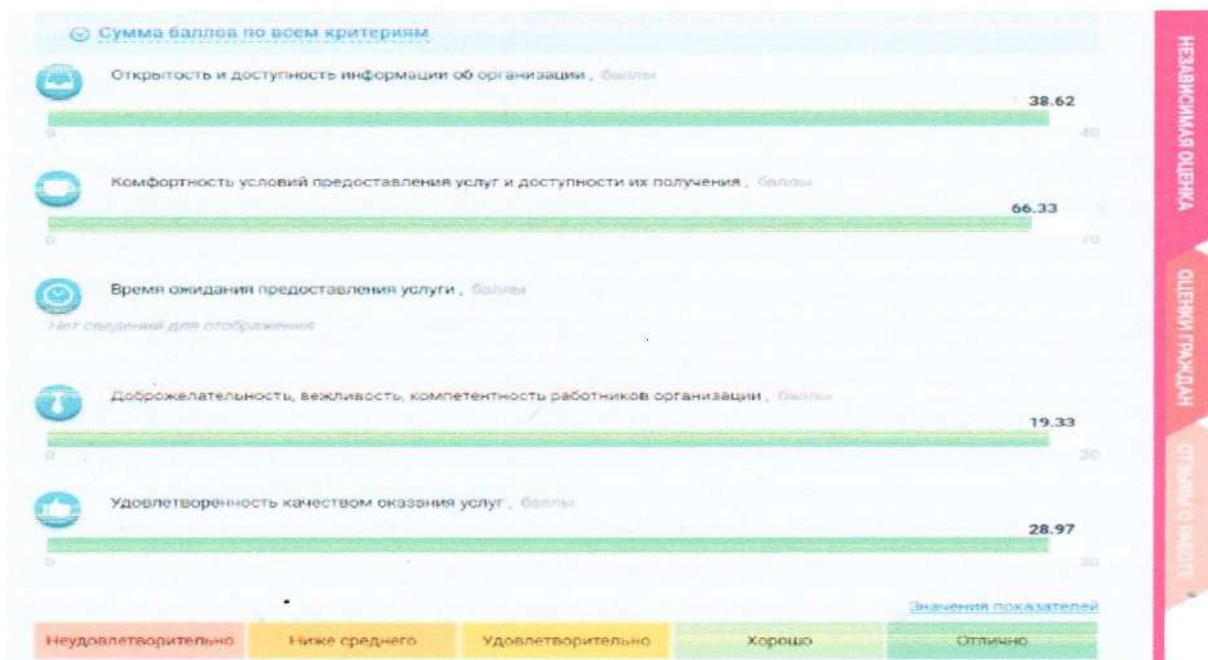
Сумма баллов по всем критериям

Открытость и доступность информации об организации, баллы
38.62
0
40

Комфортность условий предоставления услуг и доступности их получения, баллы
66.33
0
70

Время ожидания предоставления услуги, баллы
Нет сведений для отображения

Доброжелательность, вежливость, компетентность работников организации, баллы
19.33
0
20

Удовлетворенность качеством оказания услуг, баллы
28.97
0
30

Значения показателей

| Неудовлетворительно | Ниже среднего | Удовлетворительно | Хорошо | Отлично |
|---|---|---|---|---|

НЕЗАВИСИМАЯ ОЦЕНКА
ОЦЕНКИ ГРАЖДАН
ОТЗЫВЫ О РАБОТЕ